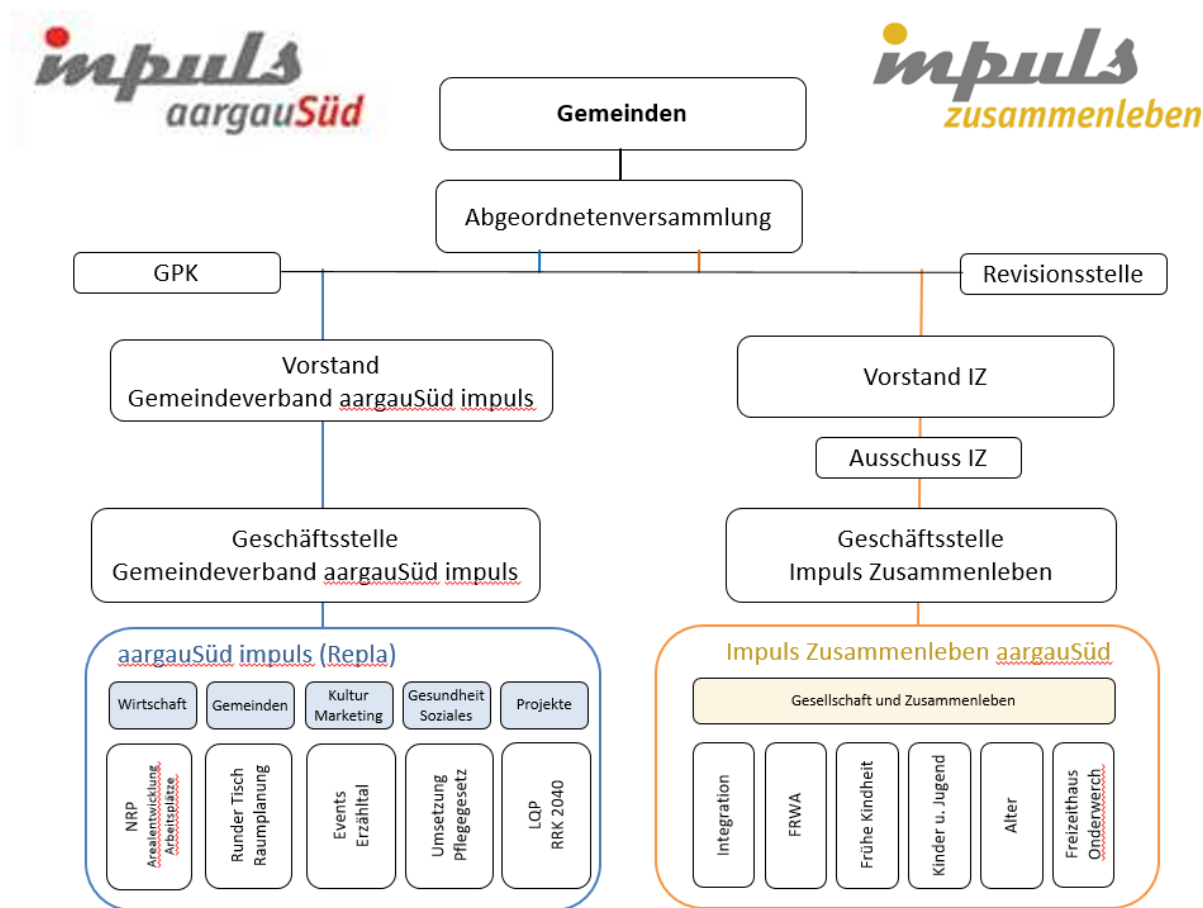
impuls aargauSüd

impuls zusammenleben

Gemeinden

Abgeordnetenversammlung

GPK

Revisionsstelle

Vorstand
Gemeindeverband aargauSüd impuls

Vorstand IZ

Ausschuss IZ

Geschäftsstelle
Gemeindeverband aargauSüd impuls

Geschäftsstelle
Impuls Zusammenleben

aargauSüd impuls (Repla)

Wirtschaft

Gemeinden

Kultur
Marketing

Gesundheit
Soziales

Projekte

NRP
Arealentwicklung
Arbeitsplätze

Runder Tisch
Raumplanung

Events
Erzähltal

Umsetzung
Pflegegesetz

LQP
RRK 2040

Impuls Zusammenleben aargauSüd

Gesellschaft und Zusammenleben

Integration

FRWA

Frühe Kindheit

Kinder u. Jugend

Alter

Freizeithaus
Onderwerch